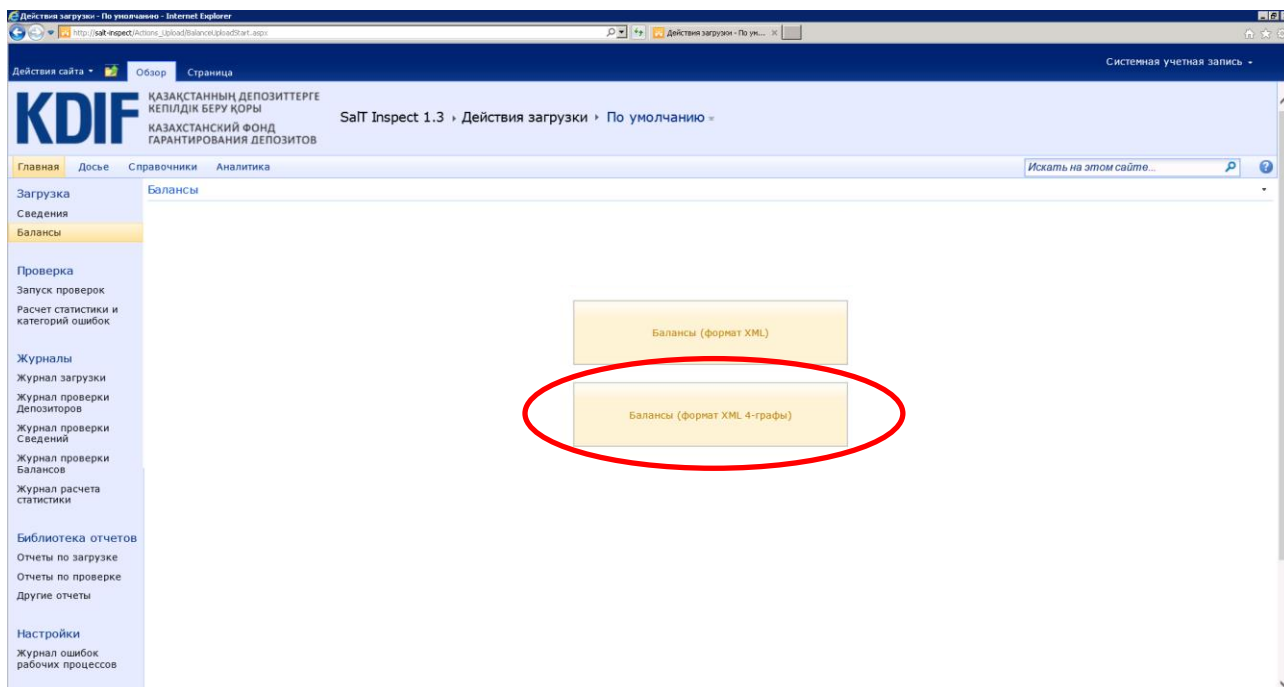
Действия загрузки - По умолчанию - Internet Explorer

http://salt-inspect/Actions_Upload/BalanceUploadStart.aspx

Действия загрузки - По ум... ×

Действия сайта ▾ Обзор Страница

Системная учетная запись ▾

KDIF ҚАЗАҚСТАННЫҢ ДЕПОЗИТТЕРГЕ КЕПІЛДІК БЕРУ ҚОРЫ КАЗАХСТАНСКИЙ ФОНД ГАРАНТИРОВАНИЯ ДЕПОЗИТОВ

SalT Inspect 1.3 ▸ Действия загрузки ▸ По умолчанию ▾

Главная Досье Справочники Аналитика

Искать на этом сайте...

Загрузка
Сведения
Балансы

Проверка
Запуск проверок
Расчет статистики и категорий ошибок

Журналы
Журнал загрузки
Журнал проверки Депозиторов
Журнал проверки Сведений
Журнал проверки Балансов
Журнал расчета статистики

Библиотека отчетов
Отчеты по загрузке
Отчеты по проверке
Другие отчеты

Настройки
Журнал ошибок рабочих процессов

Балансы

Балансы (формат XML)

Балансы (формат XML 4-графы)